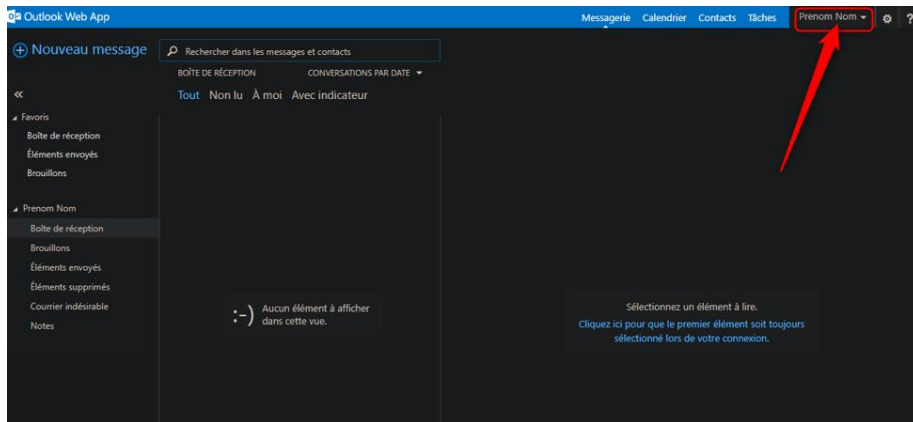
Outlook Web App

Messagerie Calendrier Contacts Tâches Prenom Nom ?

Nouveau message

Rechercher dans les messages et contacts

BOÎTE DE RÉCEPTION CONVERSATIONS PAR DATE

Tout Non lu À moi Avec indicateur

«

Favoris
Boîte de réception
Éléments envoyés
Brouillons

Prenom Nom
Boîte de réception
Brouillons
Éléments envoyés
Éléments supprimés
Courrier indésirable
Notes

:-) Aucun élément à afficher dans cette vue.

Sélectionnez un élément à lire.
Cliquez ici pour que le premier élément soit toujours sélectionné lors de votre connexion.